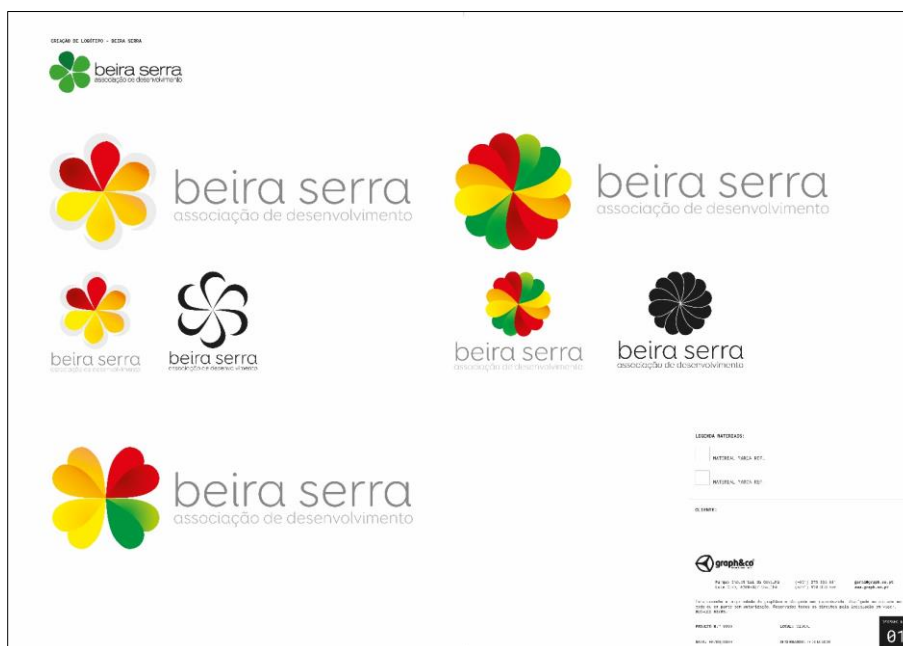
CRIAÇÃO DE LOGÓTIPO - BEIRA SERRA

beira serra
associação de desenvolvimento

beira serra
associação de desenvolvimento

beira serra
associação de desenvolvimento

beira serra
associação de desenvolvimento

beira serra
associação de desenvolvimento

beira serra
associação de desenvolvimento

beira serra
associação de desenvolvimento

beira serra
associação de desenvolvimento

LEGENDA MATERIAIS:

MATERIAL MARCA REF.

MATERIAL MARCA REF.

CLIENTE:

graph&co

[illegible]

PROJECTO N.º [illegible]

LOCAL: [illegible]

DATA: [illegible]

01